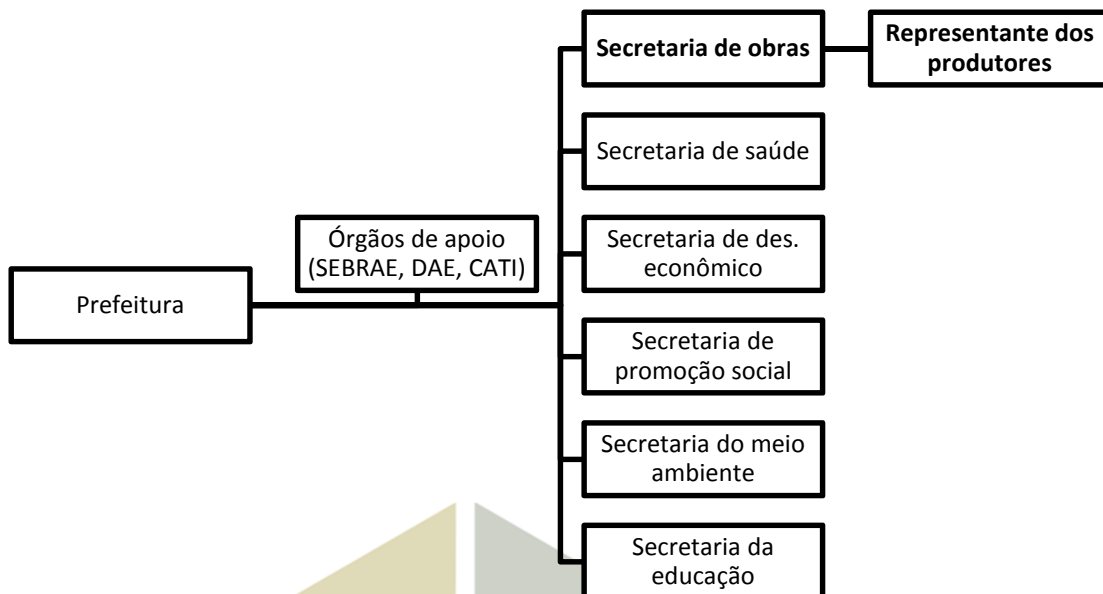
Prefeitura

Órgãos de apoio (SEBRAE, DAE, CATI)

Secretaria de obras

Representante dos produtores

Secretaria de saúde

Secretaria de des. econômico

Secretaria de promoção social

Secretaria do meio ambiente

Secretaria da educação